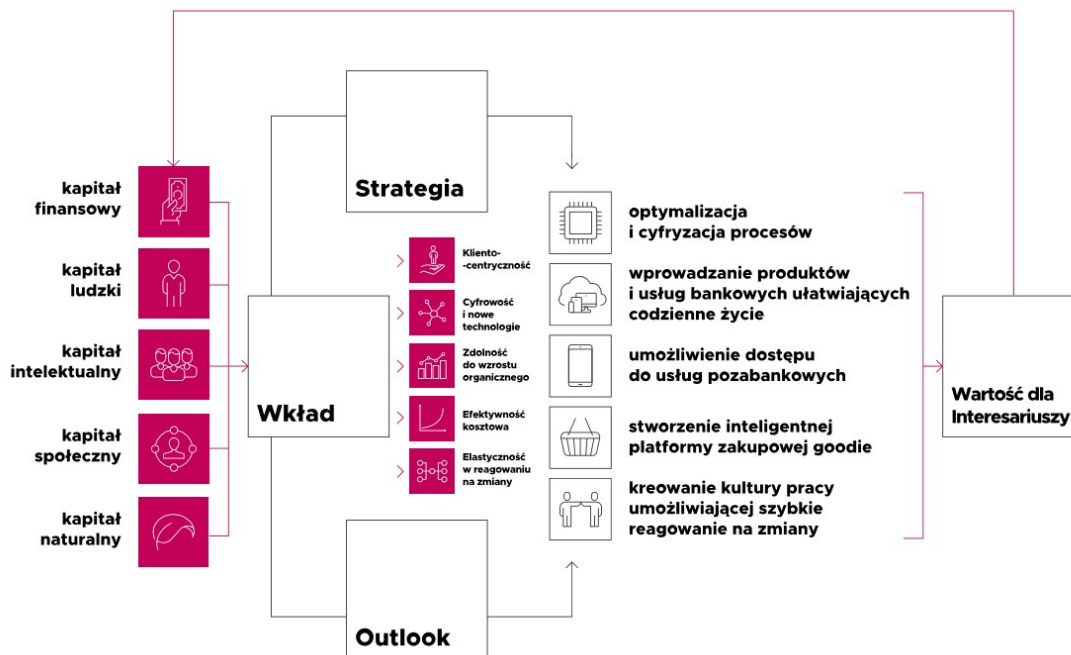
kapitał finansowy

kapitał ludzki

kapitał intelektualny

kapitał społeczny

kapitał naturalny

Strategia

Wkład

Outlook

Kliento-centryczność

Cyfrowość i nowe technologie

Zdolność do wzrostu organicznego

Efektywność kosztowa

Elastyczność w reagowaniu na zmiany

optymalizacja i cyfryzacja procesów

wprowadzanie produktów i usług bankowych ułatwiających codzienne życie

umożliwienie dostępu do usług pozabankowych

stworzenie inteligentnej platformy zakupowej goodie

kreowanie kultury pracy umożliwiającej szybkie reagowanie na zmiany

Wartość dla Interesariuszy